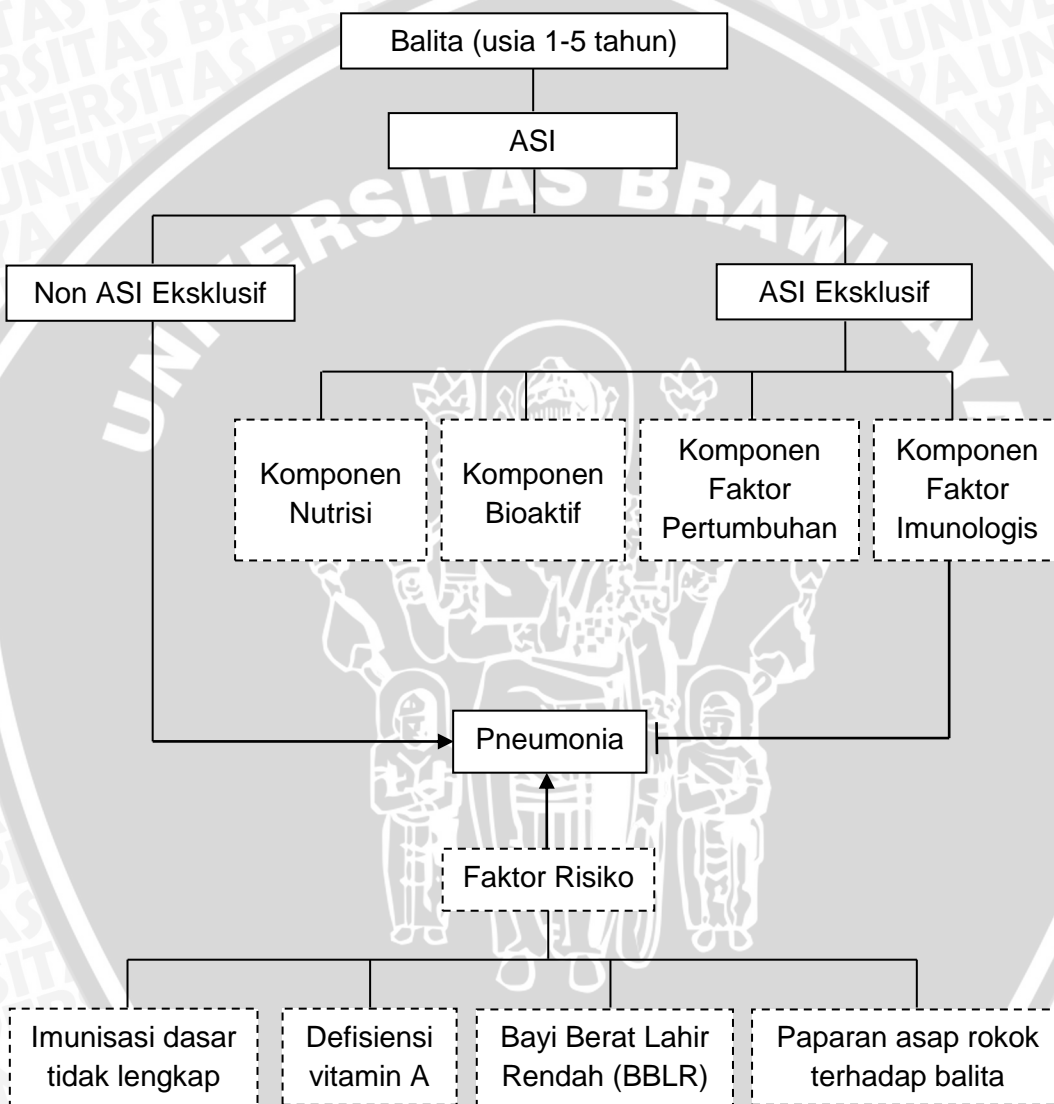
Balita (usia 1-5 tahun)

ASI

Non ASI Eksklusif

ASI Eksklusif

Komponen Nutrisi

Komponen Bioaktif

Komponen Faktor Pertumbuhan

Komponen Faktor Imunologis

Pneumonia

Faktor Risiko

Imunisasi dasar tidak lengkap

Defisiensi vitamin A

Bayi Berat Lahir Rendah (BBLR)

Paparan asap rokok terhadap balita

UNIVERSITAS BRAWIJAYA